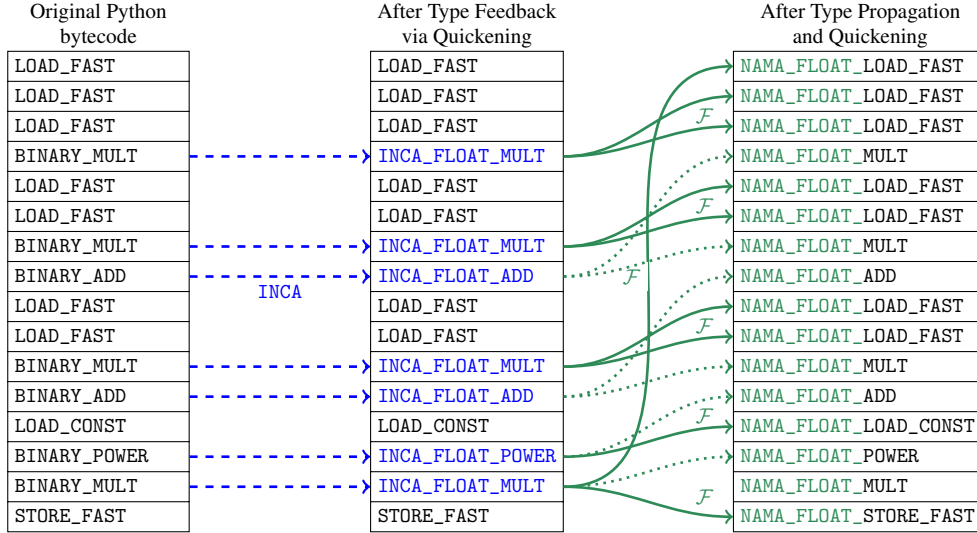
Original Python bytecode

| LOAD_FAST |
|---|
| LOAD_FAST |
| LOAD_FAST |
| BINARY_MULT |
| LOAD_FAST |
| LOAD_FAST |
| BINARY_MULT |
| BINARY_ADD |
| LOAD_FAST |
| LOAD_FAST |
| BINARY_MULT |
| BINARY_ADD |
| LOAD_CONST |
| BINARY_POWER |
| BINARY_MULT |
| STORE_FAST |

INCA

After Type Feedback via Quickening

| LOAD_FAST |
|---|
| LOAD_FAST |
| LOAD_FAST |
| INCA_FLOAT_MULT |
| LOAD_FAST |
| LOAD_FAST |
| INCA_FLOAT_MULT |
| INCA_FLOAT_ADD |
| LOAD_FAST |
| LOAD_FAST |
| INCA_FLOAT_MULT |
| INCA_FLOAT_ADD |
| LOAD_CONST |
| INCA_FLOAT_POWER |
| INCA_FLOAT_MULT |
| STORE_FAST |

$\mathcal{F}$ $\mathcal{F}$ $\mathcal{F}$ $\mathcal{F}$ $\mathcal{F}$ $\mathcal{F}$

After Type Propagation and Quickening

| NAMA_FLOAT_LOAD_FAST |
|---|
| NAMA_FLOAT_LOAD_FAST |
| NAMA_FLOAT_LOAD_FAST |
| NAMA_FLOAT_MULT |
| NAMA_FLOAT_LOAD_FAST |
| NAMA_FLOAT_LOAD_FAST |
| NAMA_FLOAT_MULT |
| NAMA_FLOAT_ADD |
| NAMA_FLOAT_LOAD_FAST |
| NAMA_FLOAT_LOAD_FAST |
| NAMA_FLOAT_MULT |
| NAMA_FLOAT_ADD |
| NAMA_FLOAT_LOAD_CONST |
| NAMA_FLOAT_POWER |
| NAMA_FLOAT_MULT |
| NAMA_FLOAT_STORE_FAST |